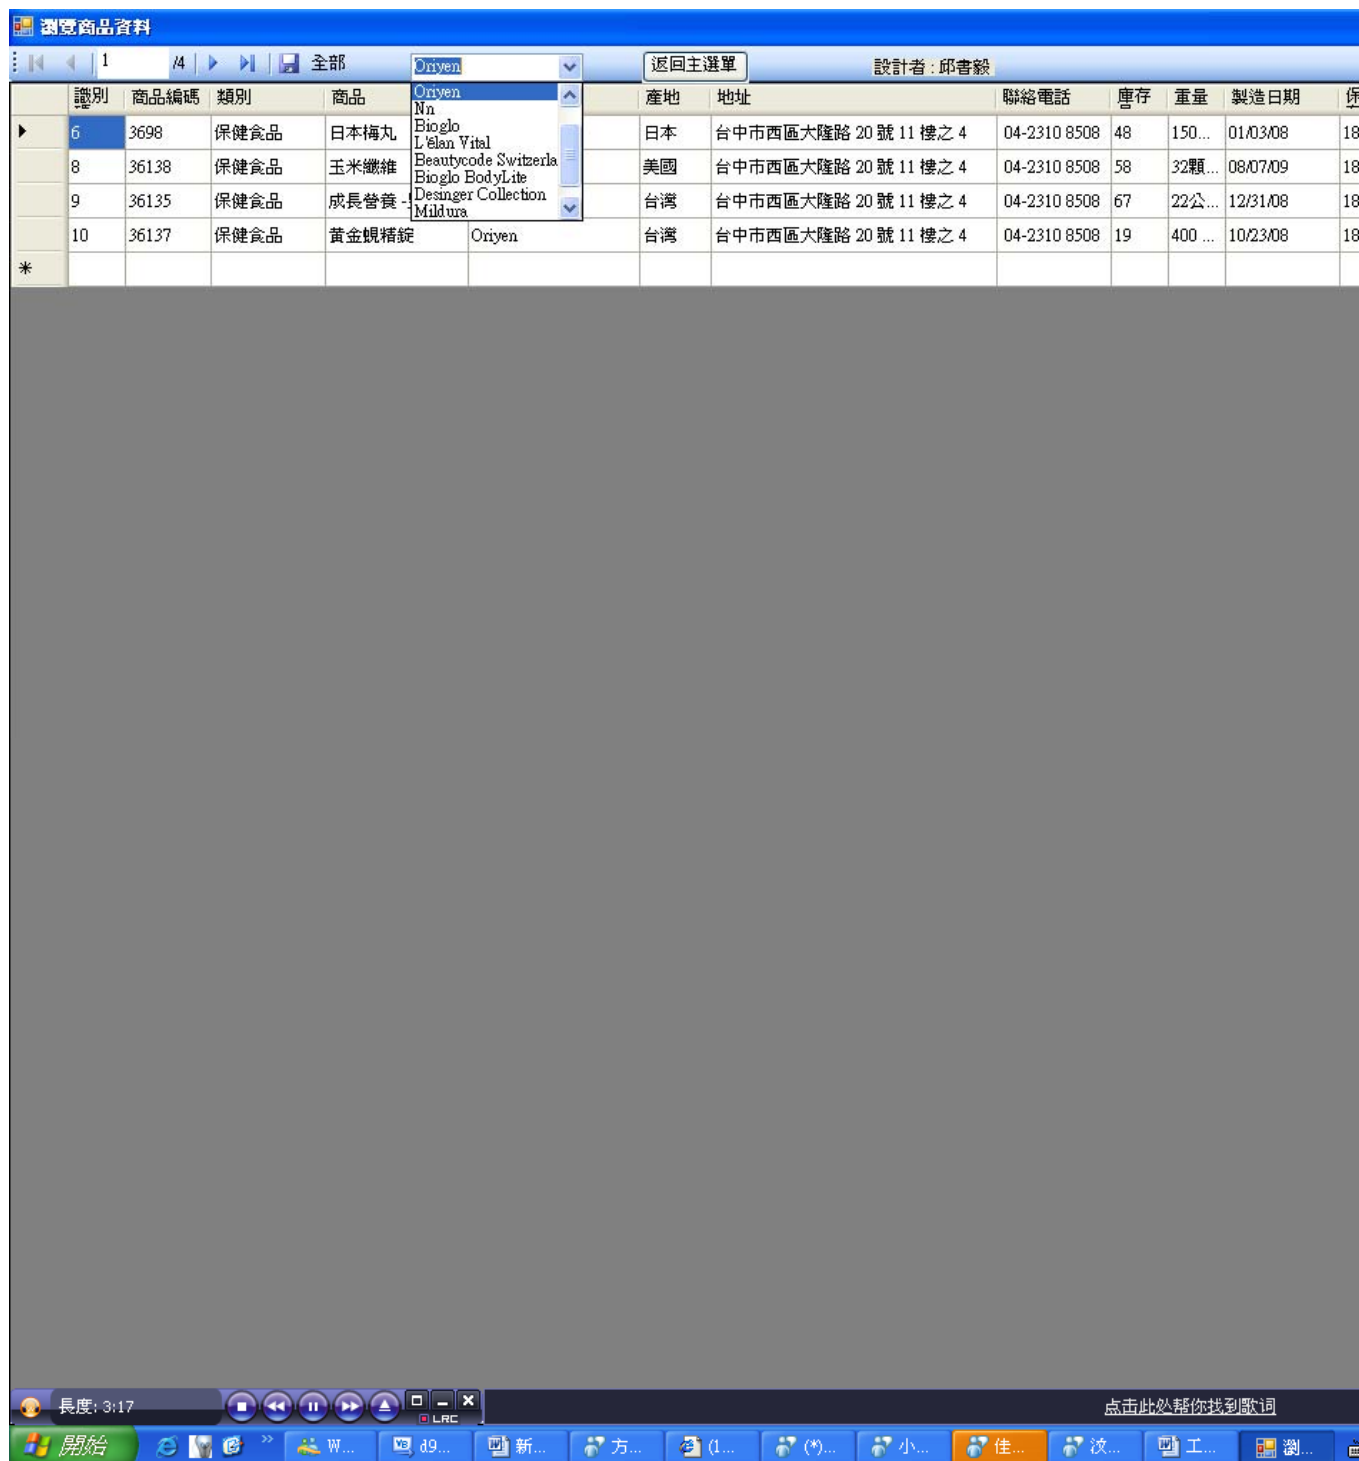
瀏覽商品資料

1 /4 全部 Oriyen 返回主選單 設計者：邱書毅

Oriyen
Nn
Bioglo
L'élan Vital
Beautycode Switzerla
Bioglo BodyLite
Desinger Collection
Mildura

| 識別 | 商品編碼 | 類別 | 商品 | | 產地 | 地址 | 聯絡電話 | 庫存 | 重量 | 製造日期 | 保 |
|---|---|---|---|---|---|---|---|---|---|---|---|
| 6 | 3698 | 保健食品 | 日本梅丸 | | 日本 | 台中市西區大隆路 20 號 11 樓之 4 | 04-2310 8508 | 48 | 150... | 01/03/08 | 18 |
| 8 | 36138 | 保健食品 | 玉米纖維 | | 美國 | 台中市西區大隆路 20 號 11 樓之 4 | 04-2310 8508 | 58 | 32顆... | 08/07/09 | 18 |
| 9 | 36135 | 保健食品 | 成長營養 - | | 台灣 | 台中市西區大隆路 20 號 11 樓之 4 | 04-2310 8508 | 67 | 22公... | 12/31/08 | 18 |
| 10 | 36137 | 保健食品 | 黃金覲精錠 | Oriyen | 台灣 | 台中市西區大隆路 20 號 11 樓之 4 | 04-2310 8508 | 19 | 400 ... | 10/23/08 | 18 |
| * | | | | | | | | | | | |

長度: 3:17 LRC 点击此处帮你找到歌词

開始 W... d9... 新... 方... (1... (*)... 小... 佳... 汶... 工... 瀏...